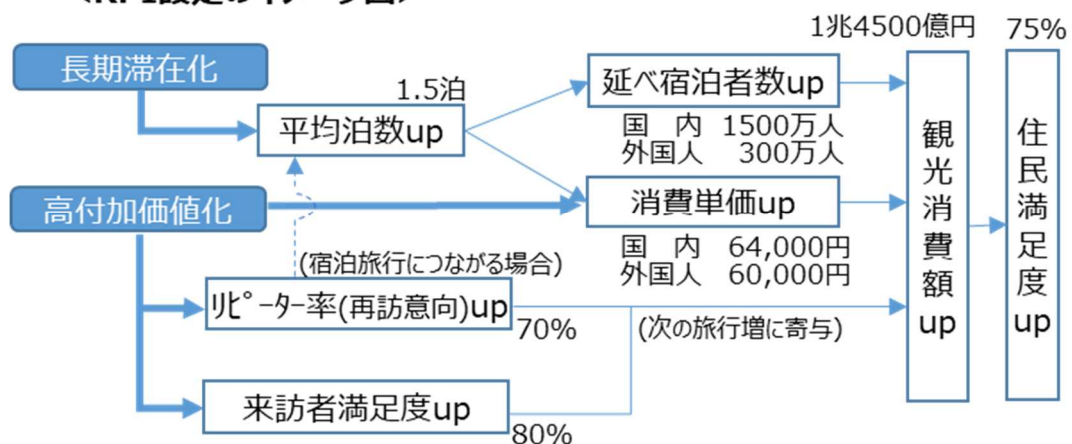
〈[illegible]〉

長期滞在化

高付加価値化

1.5泊

平均泊数up

(宿泊旅行につながる場合)

ﾘﾋﾟｰﾀｰ率(再訪意向)up

70%

来訪者満足度up

80%

延べ宿泊者数up

国　内　1500万人
外国人　300万人

消費単価up

国　内　64,000円
外国人　60,000円

(次の旅行増に寄与)

1兆4500億円

観光消費額up

75%

住民満足度up